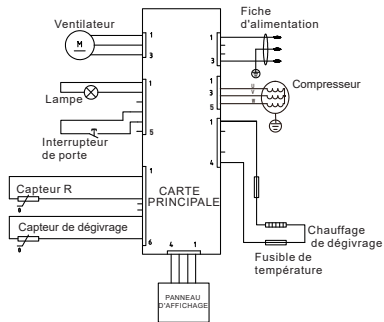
Ventilateur
M
1
3
Fiche d'alimentation
1
2
3
Compresseur
1
3
5
Lampe
1
Interrupteur de porte
5
1
4
Capteur R
1
CARTE PRINCIPALE
Capteur de dégivrage
6
4
1
Chauffage de dégivrage
Fusible de température
PANNEAU D'AFFICHAGE